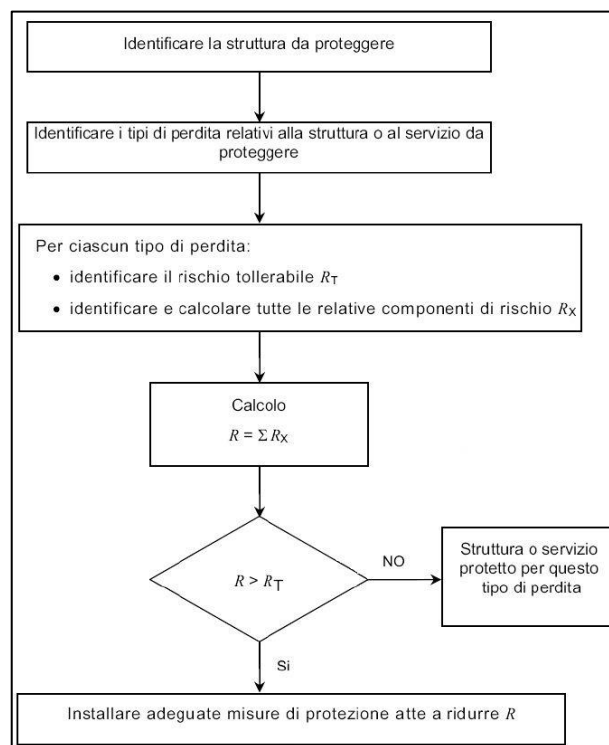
Identificare la struttura da proteggere

Identificare i tipi di perdita relativi alla struttura o al servizio da proteggere

Per ciascun tipo di perdita:

- identificare il rischio tollerabile $R_T$
- identificare e calcolare tutte le relative componenti di rischio $R_X$

Calcolo
$R = \Sigma R_X$

$R > R_T$

NO

Struttura o servizio protetto per questo tipo di perdita

Si

Installare adeguate misure di protezione atte a ridurre $R$